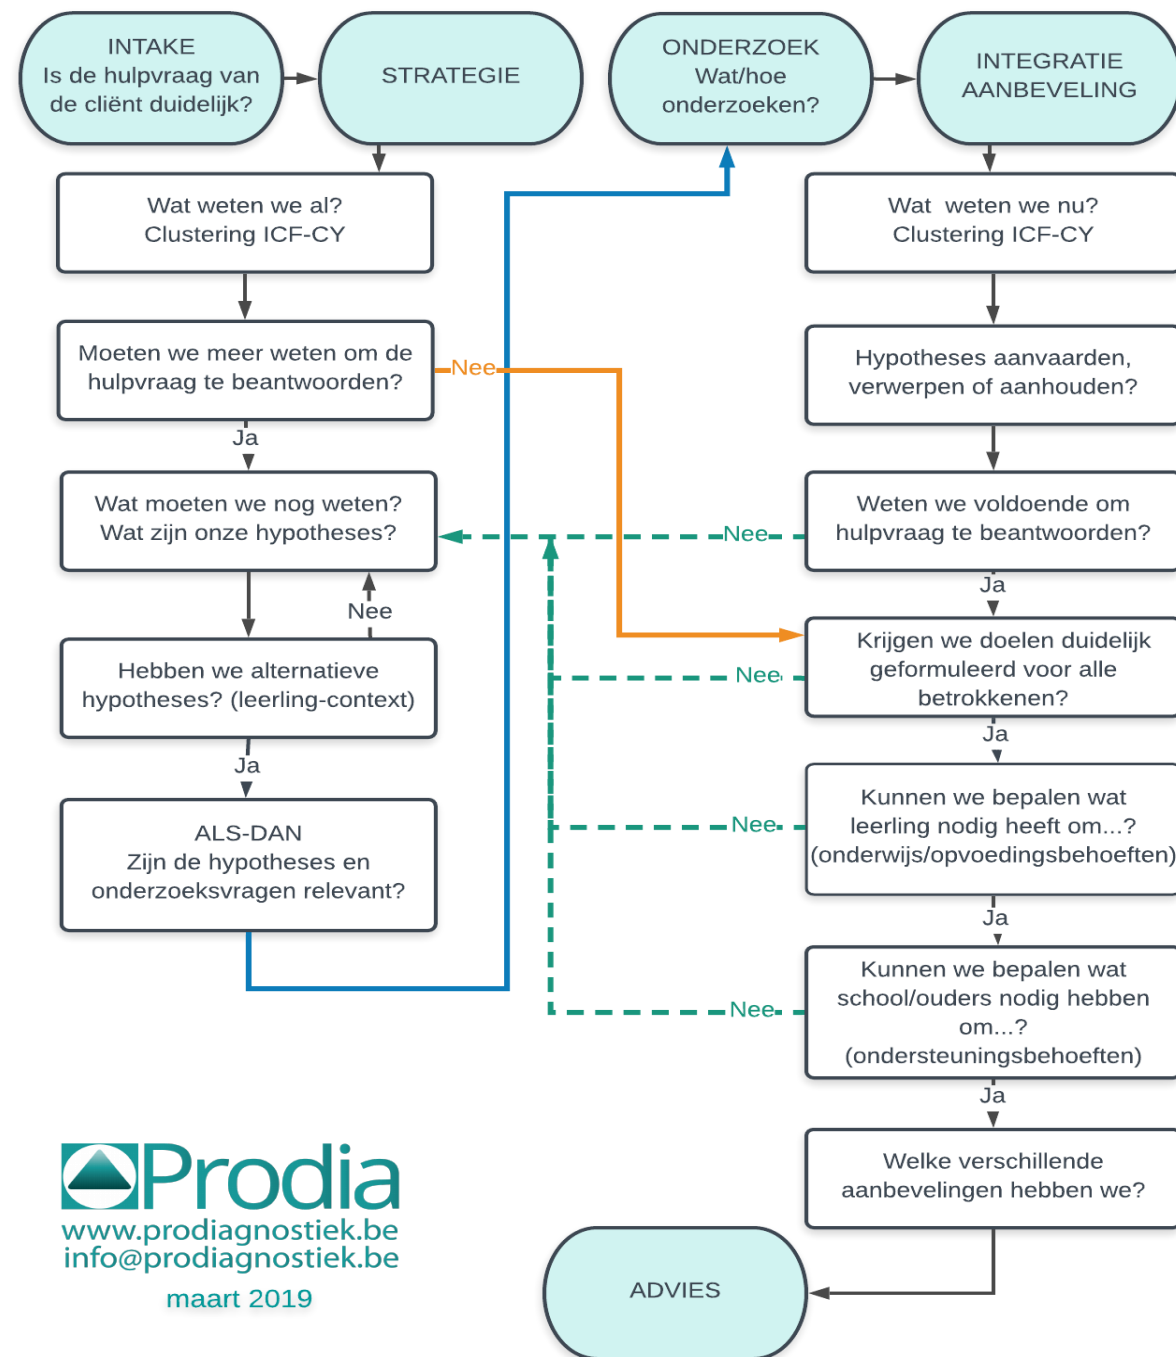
INTAKE
Is de hulpvraag van de cliënt duidelijk?

STRATEGIE

ONDERZOEK
Wat/hoe onderzoeken?

INTEGRATIE
AANBEVELING

Wat weten we al?
Clustering ICF-CY

Moeten we meer weten om de hulpvraag te beantwoorden?

Nee

Ja

Wat moeten we nog weten?
Wat zijn onze hypotheses?

Nee

Hebben we alternatieve hypotheses? (leerling-context)

Ja

ALS-DAN
Zijn de hypotheses en onderzoeksvragen relevant?

Wat weten we nu?
Clustering ICF-CY

Hypotheses aanvaarden, verwerpen of aanhouden?

Weten we voldoende om hulpvraag te beantwoorden?

Nee

Ja

Krijgen we doelen duidelijk geformuleerd voor alle betrokkenen?

Nee

Ja

Kunnen we bepalen wat leerling nodig heeft om...?
(onderwijs/opvoedingsbehoeften)

Nee

Ja

Kunnen we bepalen wat school/ouders nodig hebben om...?
(ondersteuningsbehoeften)

Nee

Ja

Welke verschillende aanbevelingen hebben we?

ADVIES

Prodia
www.prodiagnostiek.be
info@prodiagnostiek.be
maart 2019